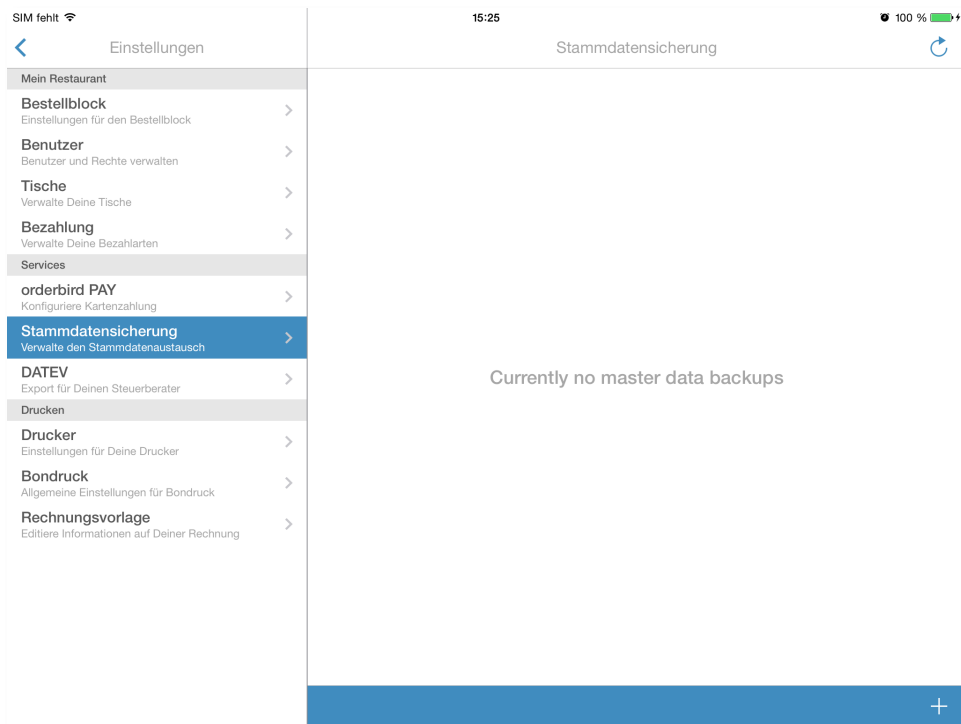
SIM fehlt
15:25
100 %

Einstellungen
Stammdatensicherung

Mein Restaurant
Bestellblock
Einstellungen für den Bestellblock
Benutzer
Benutzer und Rechte verwalten
Tische
Verwalte Deine Tische
Bezahlung
Verwalte Deine Bezahlarten
Services
orderbird PAY
Konfiguriere Kartenzahlung
Stammdatensicherung
Verwalte den Stammdatenaustausch
DATEV
Export für Deinen Steuerberater
Drucken
Drucker
Einstellungen für Deine Drucker
Bondruck
Allgemeine Einstellungen für Bondruck
Rechnungsvorlage
Editiere Informationen auf Deiner Rechnung

Currently no master data backups

+